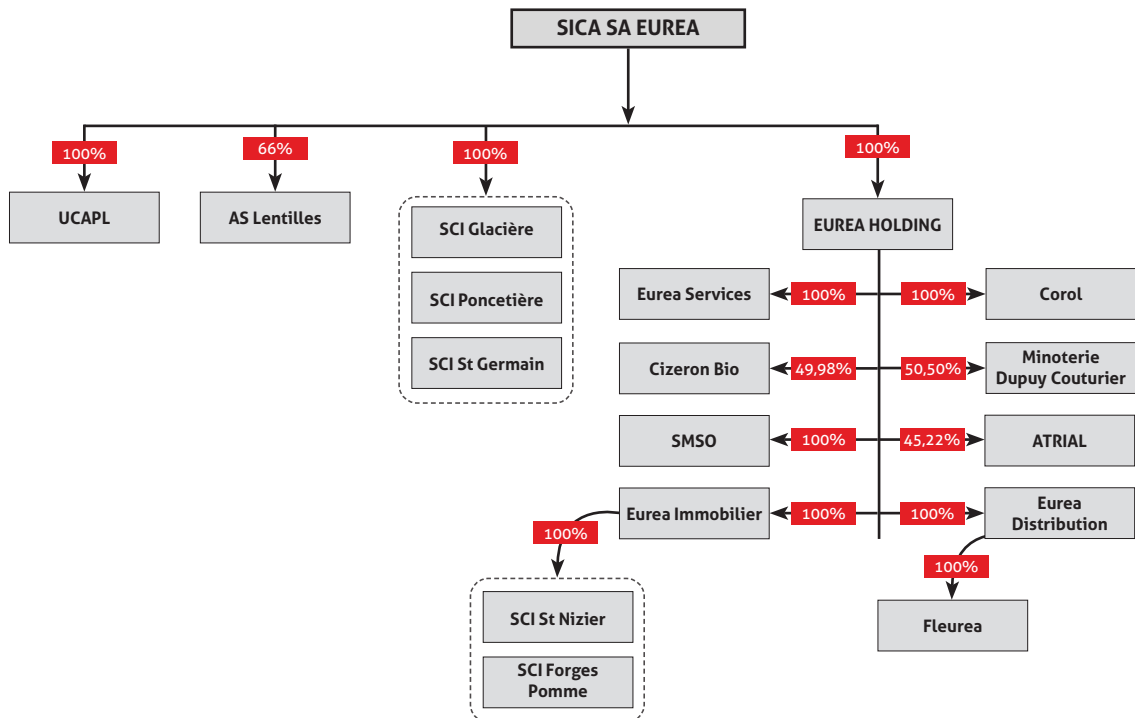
SICA SA EUREA

100%
UCAPL

66%
AS Lentilles

100%
SCI Glacière
SCI Poncetière
SCI St Germain

100%
EUREA HOLDING

Eurea Services
100%
100%
Corol

Cizeron Bio
49,98%
50,50%
Minoterie Dupuy Couturier

SMSO
100%
45,22%
ATRIAL

Eurea Immobilier
100%
100%
Eurea Distribution

100%
SCI St Nizier
SCI Forges Pomme

100%
Fleurea